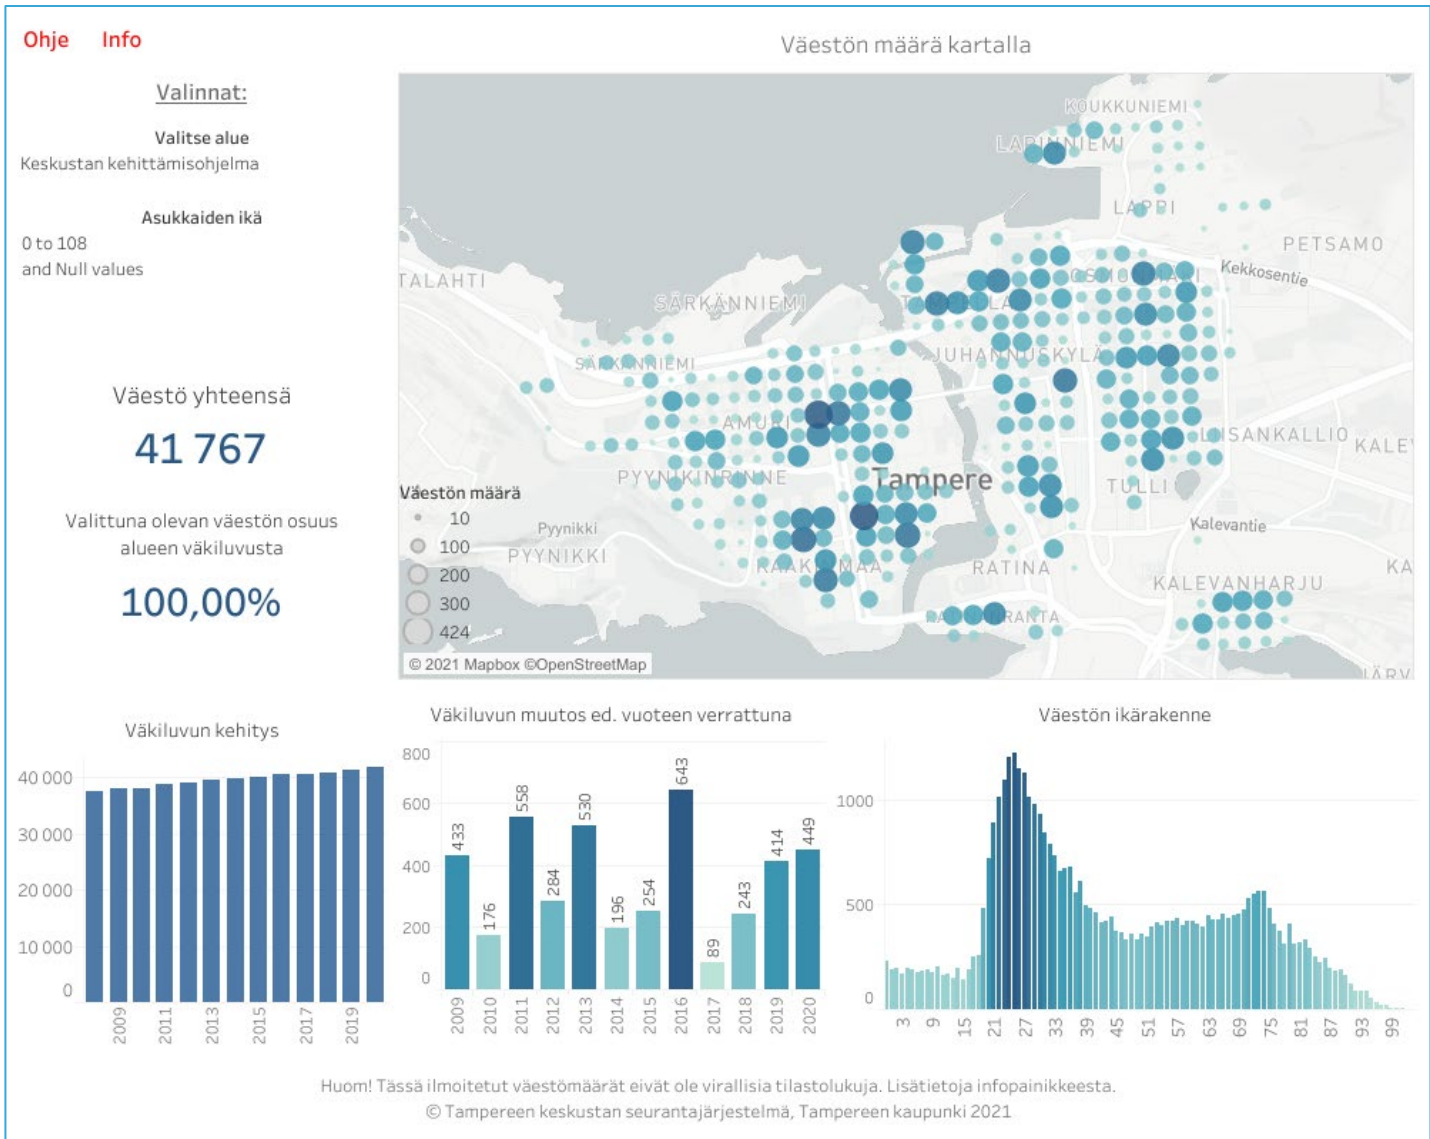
Ohje Info

Valinnat:

Valitse alue
Keskustan kehittämisohjelma

Asukkaiden ikä
0 to 108
and Null values

Väestö yhteensä
41 767

Valittuna olevan väestön osuus alueen väkiluvusta
100,00%

Väestön määrä kartalla

KOUKKUNIEMI
LAPINNIEMI
LAPPI
PETSAMO
Kekkosentie
TALAHTI
SÄRKÄNNIEMI
TAMMELA
SÄRKÄNNIEMI
JUHANNUSKYLÄ
AMURI
LISANKALLIO
KALEV
PYYNIKINRINNE
Tampere
TULLI
Pyynikki
PYYNIKKI
Kalevantie
RAKKOLANMAA
RATINA
KALEVANHARJU
KA
RANTA
JÄRV

Väestön määrä
10
100
200
300
424

© 2021 Mapbox ©OpenStreetMap

Väkiluvun kehitys
40 000
30 000
20 000
10 000
0
2009
2011
2013
2015
2017
2019

Väkiluvun muutos ed. vuoteen verrattuna
800
600
400
200
0
433
176
558
284
530
196
254
643
89
243
414
449
2009
2010
2011
2012
2013
2014
2015
2016
2017
2018
2019
2020

Väestön ikärakenne
1000
500
0
3
9
15
21
27
33
39
45
51
57
63
69
75
81
87
93
99

Huom! Tässä ilmoitetut väestömäärät eivät ole virallisia tilastolukuja. Lisätietoja infopainikkeesta.
© Tampereen keskustan seurantajärjestelmä, Tampereen kaupunki 2021